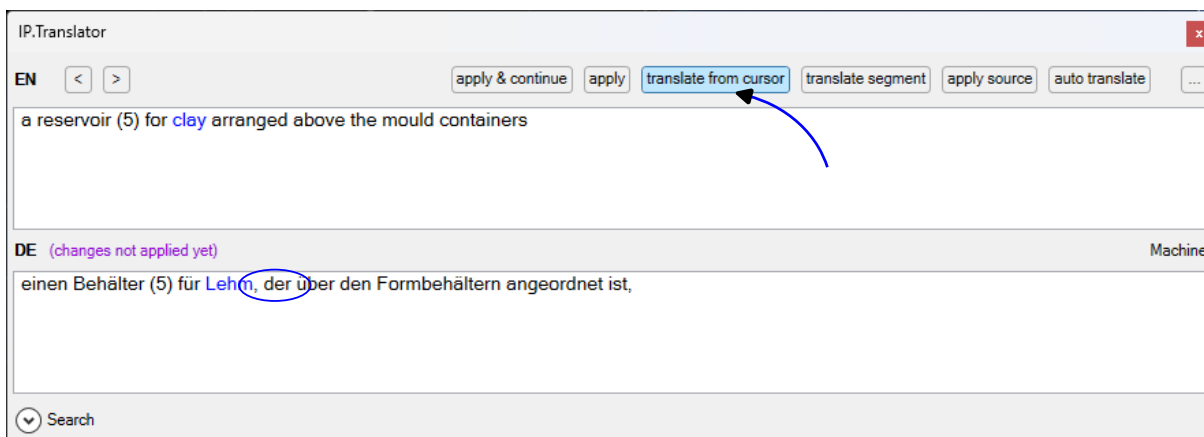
IP.Translator

x

EN < > apply & continue apply translate from cursor translate segment apply source auto translate ...

a reservoir (5) for clay arranged above the mould containers

DE (changes not applied yet) Machine

einen Behälter (5) für Lehm, der über den Formbehältern angeordnet ist,

Search